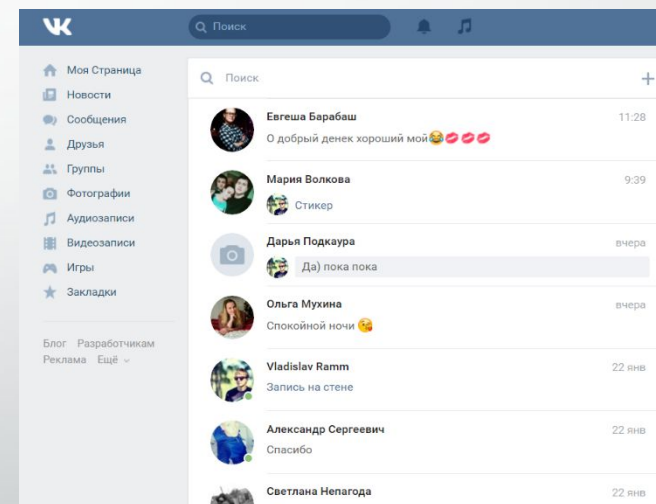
VK
Поиск

Моя Страница
Новости
Сообщения
Друзья
Группы
Фотографии
Аудиозаписи
Видеозаписи
Игры
Закладки

Блог Разработчикам
Реклама Ещё

Поиск
+

Евгеша Барабаш
11:28
О добрый денек хороший мой😂💋💋💋

Мария Волкова
9:39
Стикер

Дарья Подкаура
вчера
Да) пока пока

Ольга Мухина
вчера
Спокойной ночи 😘

Vladislav Ramm
22 янв
Запись на стене

Александр Сергеевич
22 янв
Спасибо

Светлана Непагода
22 янв